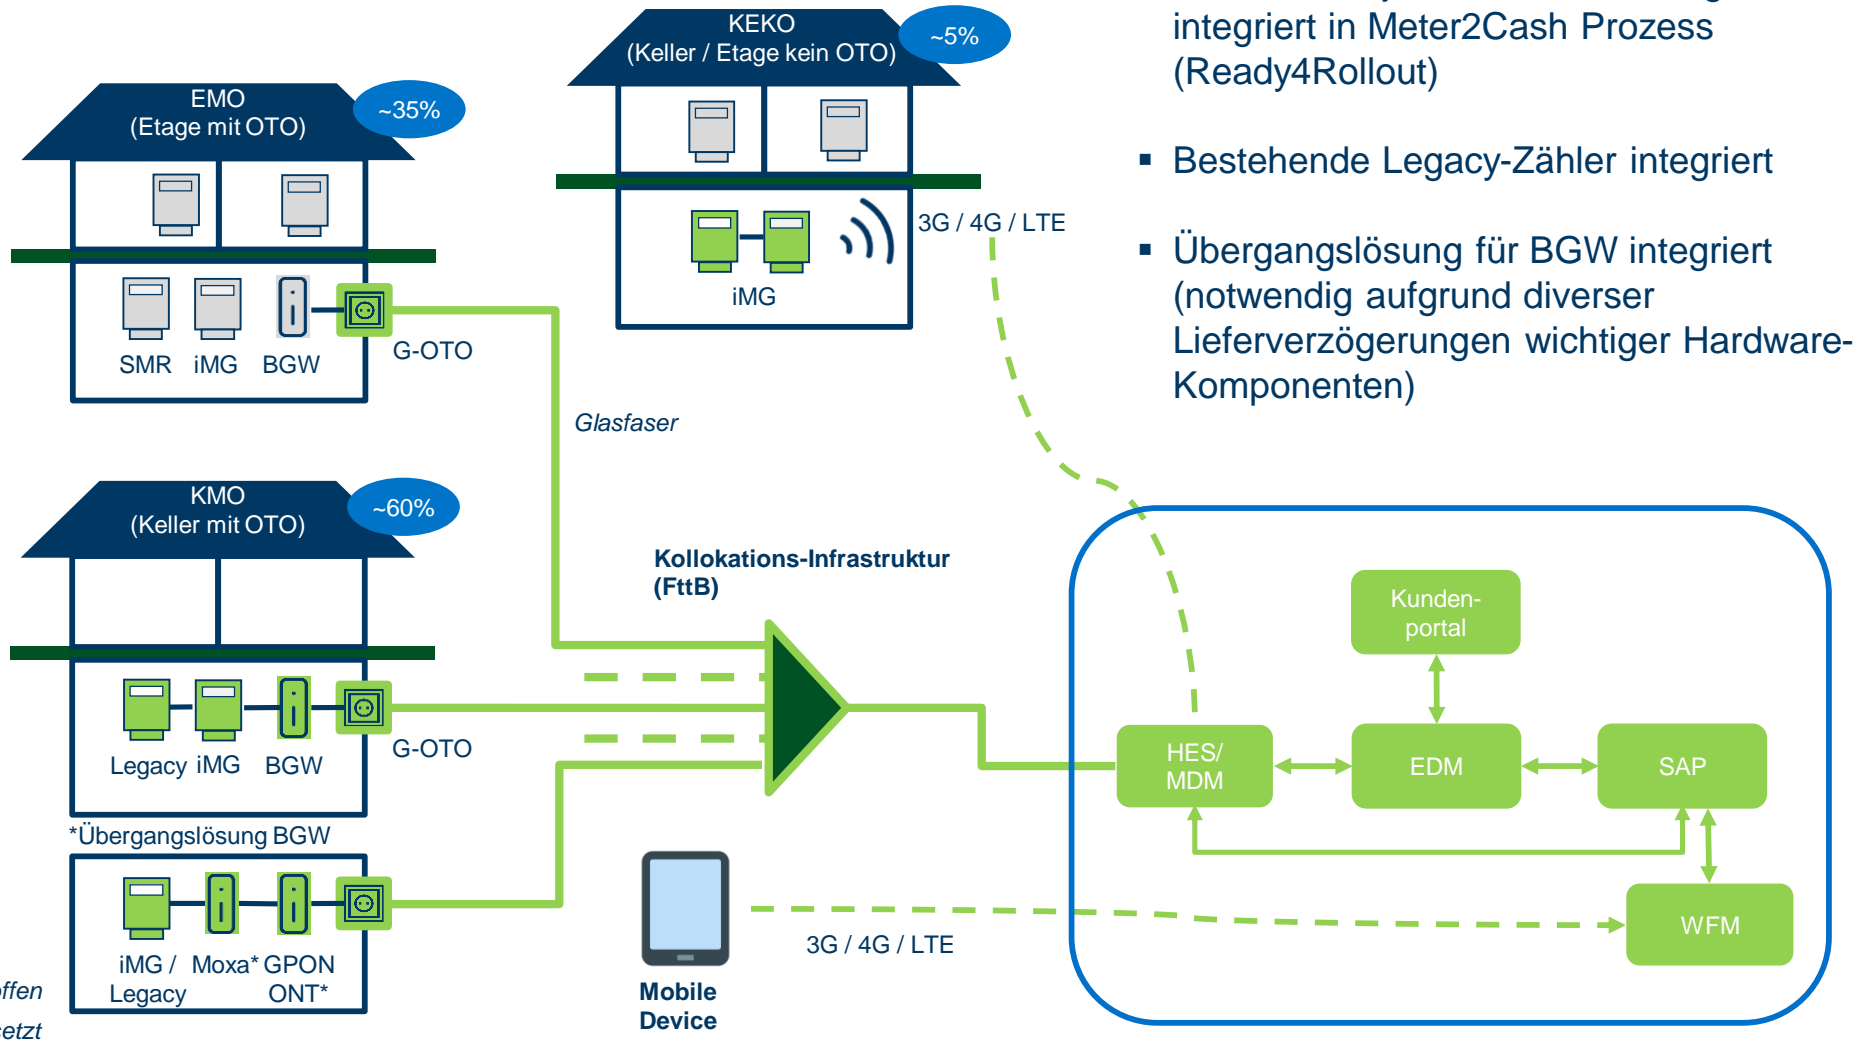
integriert in Meter2Cash Prozess (Ready4Rollout)

▪ Bestehende Legacy-Zähler integriert

▪ Übergangslösung für BGW integriert (notwendig aufgrund diverser Lieferverzögerungen wichtiger Hardware-Komponenten)

KEKO
(Keller / Etage kein OTO)
~5%
iMG
3G / 4G / LTE

EMO
(Etage mit OTO)
~35%
SMR iMG BGW
G-OTO

Glasfaser

KMO
(Keller mit OTO)
~60%
Legacy iMG BGW
G-OTO
*Übergangslösung BGW
iMG / Legacy Moxa* GPON ONT*

Kollokations-Infrastruktur (FttB)

Kunden-portal
HES/ MDM
EDM
SAP
WFM

Mobile Device
3G / 4G / LTE

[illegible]ffen
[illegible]etzt